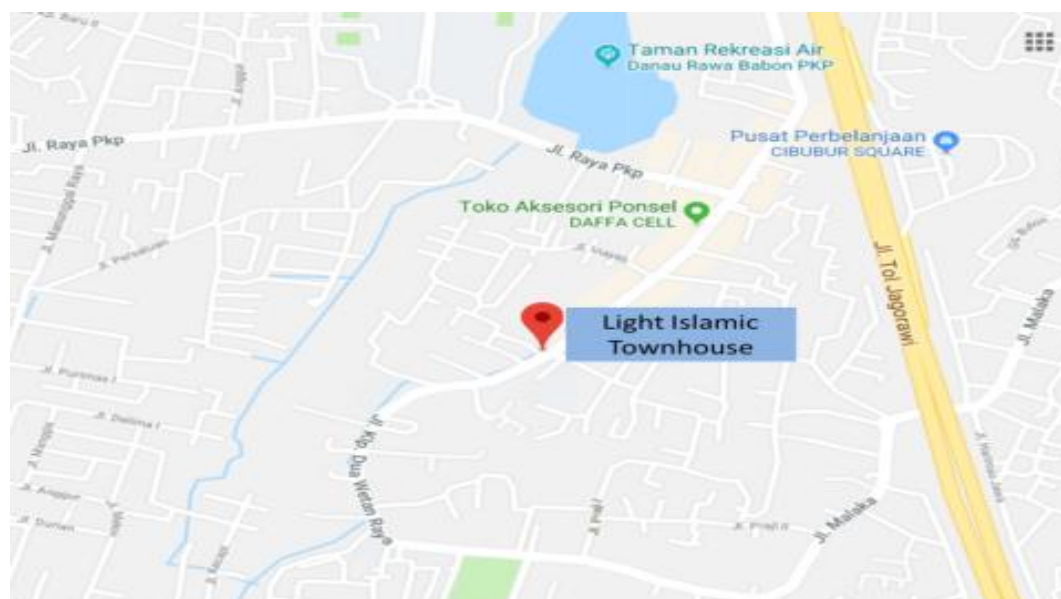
Taman Rekreasi Air
Danau Rawa Babon PKP

Jl. Raya Pkp

Jl. Raya Pkp

Pusat Perbelanjaan
CIBUBUR SQUARE

Toko Aksesori Ponsel
DAFFA CELL

Light Islamic Townhouse

Jl. Tol Jagorawi

Jl. Malaka

Jl. Kp. Dua Wetan Raya

Jl. Malaka

Jl. Purnama I

Jl. Delima I

Jl. Anggur

Jl. Durian

Jl. Manggis

Jl. Melon

Jl. Mangga

Jl. Mawar

Jl. Persatuan

Jl. Pinang Raya

Jl. Pala

Jl. Pala II